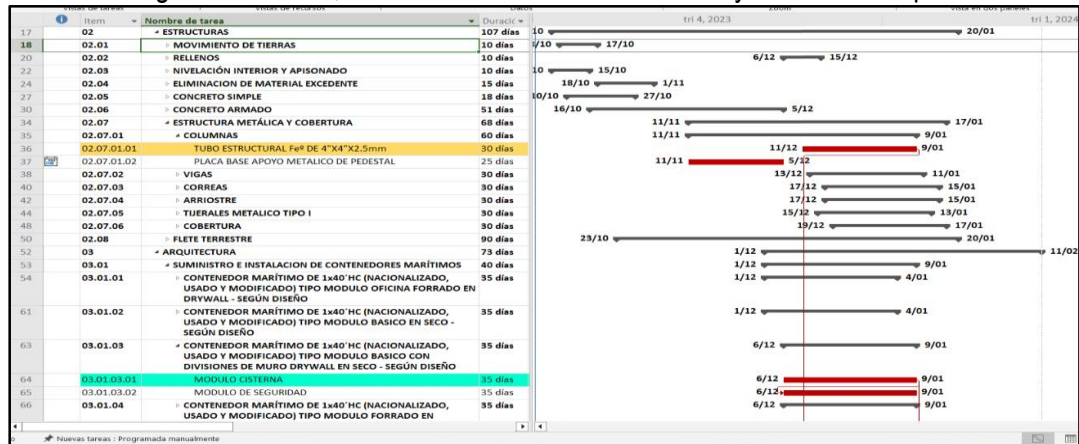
Vistas de tareas | Vistas de recursos | Datos | Zoom | Vista en dos paneles

| | Item | Nombre de tarea | Duración |
|---|---|---|---|
| 17 | 02 | ESTRUCTURAS | 107 días |
| 18 | 02.01 | MOVIMIENTO DE TIERRAS | 10 días |
| 20 | 02.02 | RELLENOS | 10 días |
| 22 | 02.03 | NIVELACIÓN INTERIOR Y APISONADO | 10 días |
| 24 | 02.04 | ELIMINACION DE MATERIAL EXCEDENTE | 15 días |
| 27 | 02.05 | CONCRETO SIMPLE | 18 días |
| 30 | 02.06 | CONCRETO ARMADO | 51 días |
| 34 | 02.07 | ESTRUCTURA METÁLICA Y COBERTURA | 68 días |
| 35 | 02.07.01 | COLUMNAS | 60 días |
| 36 | 02.07.01.01 | TUBO ESTRUCTURAL Fe° DE 4"X4"X2.5mm | 30 días |
| 37 | 02.07.01.02 | PLACA BASE APOYO METALICO DE PEDESTAL | 25 días |
| 38 | 02.07.02 | VIGAS | 30 días |
| 40 | 02.07.03 | CORREAS | 30 días |
| 42 | 02.07.04 | ARRIOSTRE | 30 días |
| 44 | 02.07.05 | TIJERALES METALICO TIPO I | 30 días |
| 48 | 02.07.06 | COBERTURA | 30 días |
| 50 | 02.08 | FLETE TERRESTRE | 90 días |
| 52 | 03 | ARQUITECTURA | 73 días |
| 53 | 03.01 | SUMINISTRO E INSTALACION DE CONTENEDORES MARÍTIMOS | 40 días |
| 54 | 03.01.01 | CONTENEDOR MARÍTIMO DE 1x40´HC (NACIONALIZADO, USADO Y MODIFICADO) TIPO MODULO OFICINA FORRADO EN DRYWALL - SEGÚN DISEÑO | 35 días |
| 61 | 03.01.02 | CONTENEDOR MARÍTIMO DE 1x40´HC (NACIONALIZADO, USADO Y MODIFICADO) TIPO MODULO BASICO EN SECO - SEGÚN DISEÑO | 35 días |
| 63 | 03.01.03 | CONTENEDOR MARÍTIMO DE 1x40´HC (NACIONALIZADO, USADO Y MODIFICADO) TIPO MODULO BASICO CON DIVISIONES DE MURO DRYWALL EN SECO - SEGÚN DISEÑO | 35 días |
| 64 | 03.01.03.01 | MODULO CISTERNA | 35 días |
| 65 | 03.01.03.02 | MODULO DE SEGURIDAD | 35 días |
| 66 | 03.01.04 | CONTENEDOR MARÍTIMO DE 1x40´HC (NACIONALIZADO, USADO Y MODIFICADO) TIPO MODULO FORRADO EN | 35 días |

trí 4, 2023 | trí 1, 2024

10 — 20/01
/10 — 17/10
6/12 — 15/12
10 — 15/10
18/10 — 1/11
0/10 — 27/10
16/10 — 5/12
11/11 — 17/01
11/11 — 9/01
11/12 — 9/01
11/11 — 5/12
13/12 — 11/01
17/12 — 15/01
17/12 — 15/01
15/12 — 13/01
19/12 — 17/01
23/10 — 20/01
1/12 — 11/02
1/12 — 9/01
1/12 — 4/01
1/12 — 4/01
6/12 — 9/01
6/12 — 9/01
6/12 — 9/01
6/12 — 9/01

Nuevas tareas : Programada manualmente